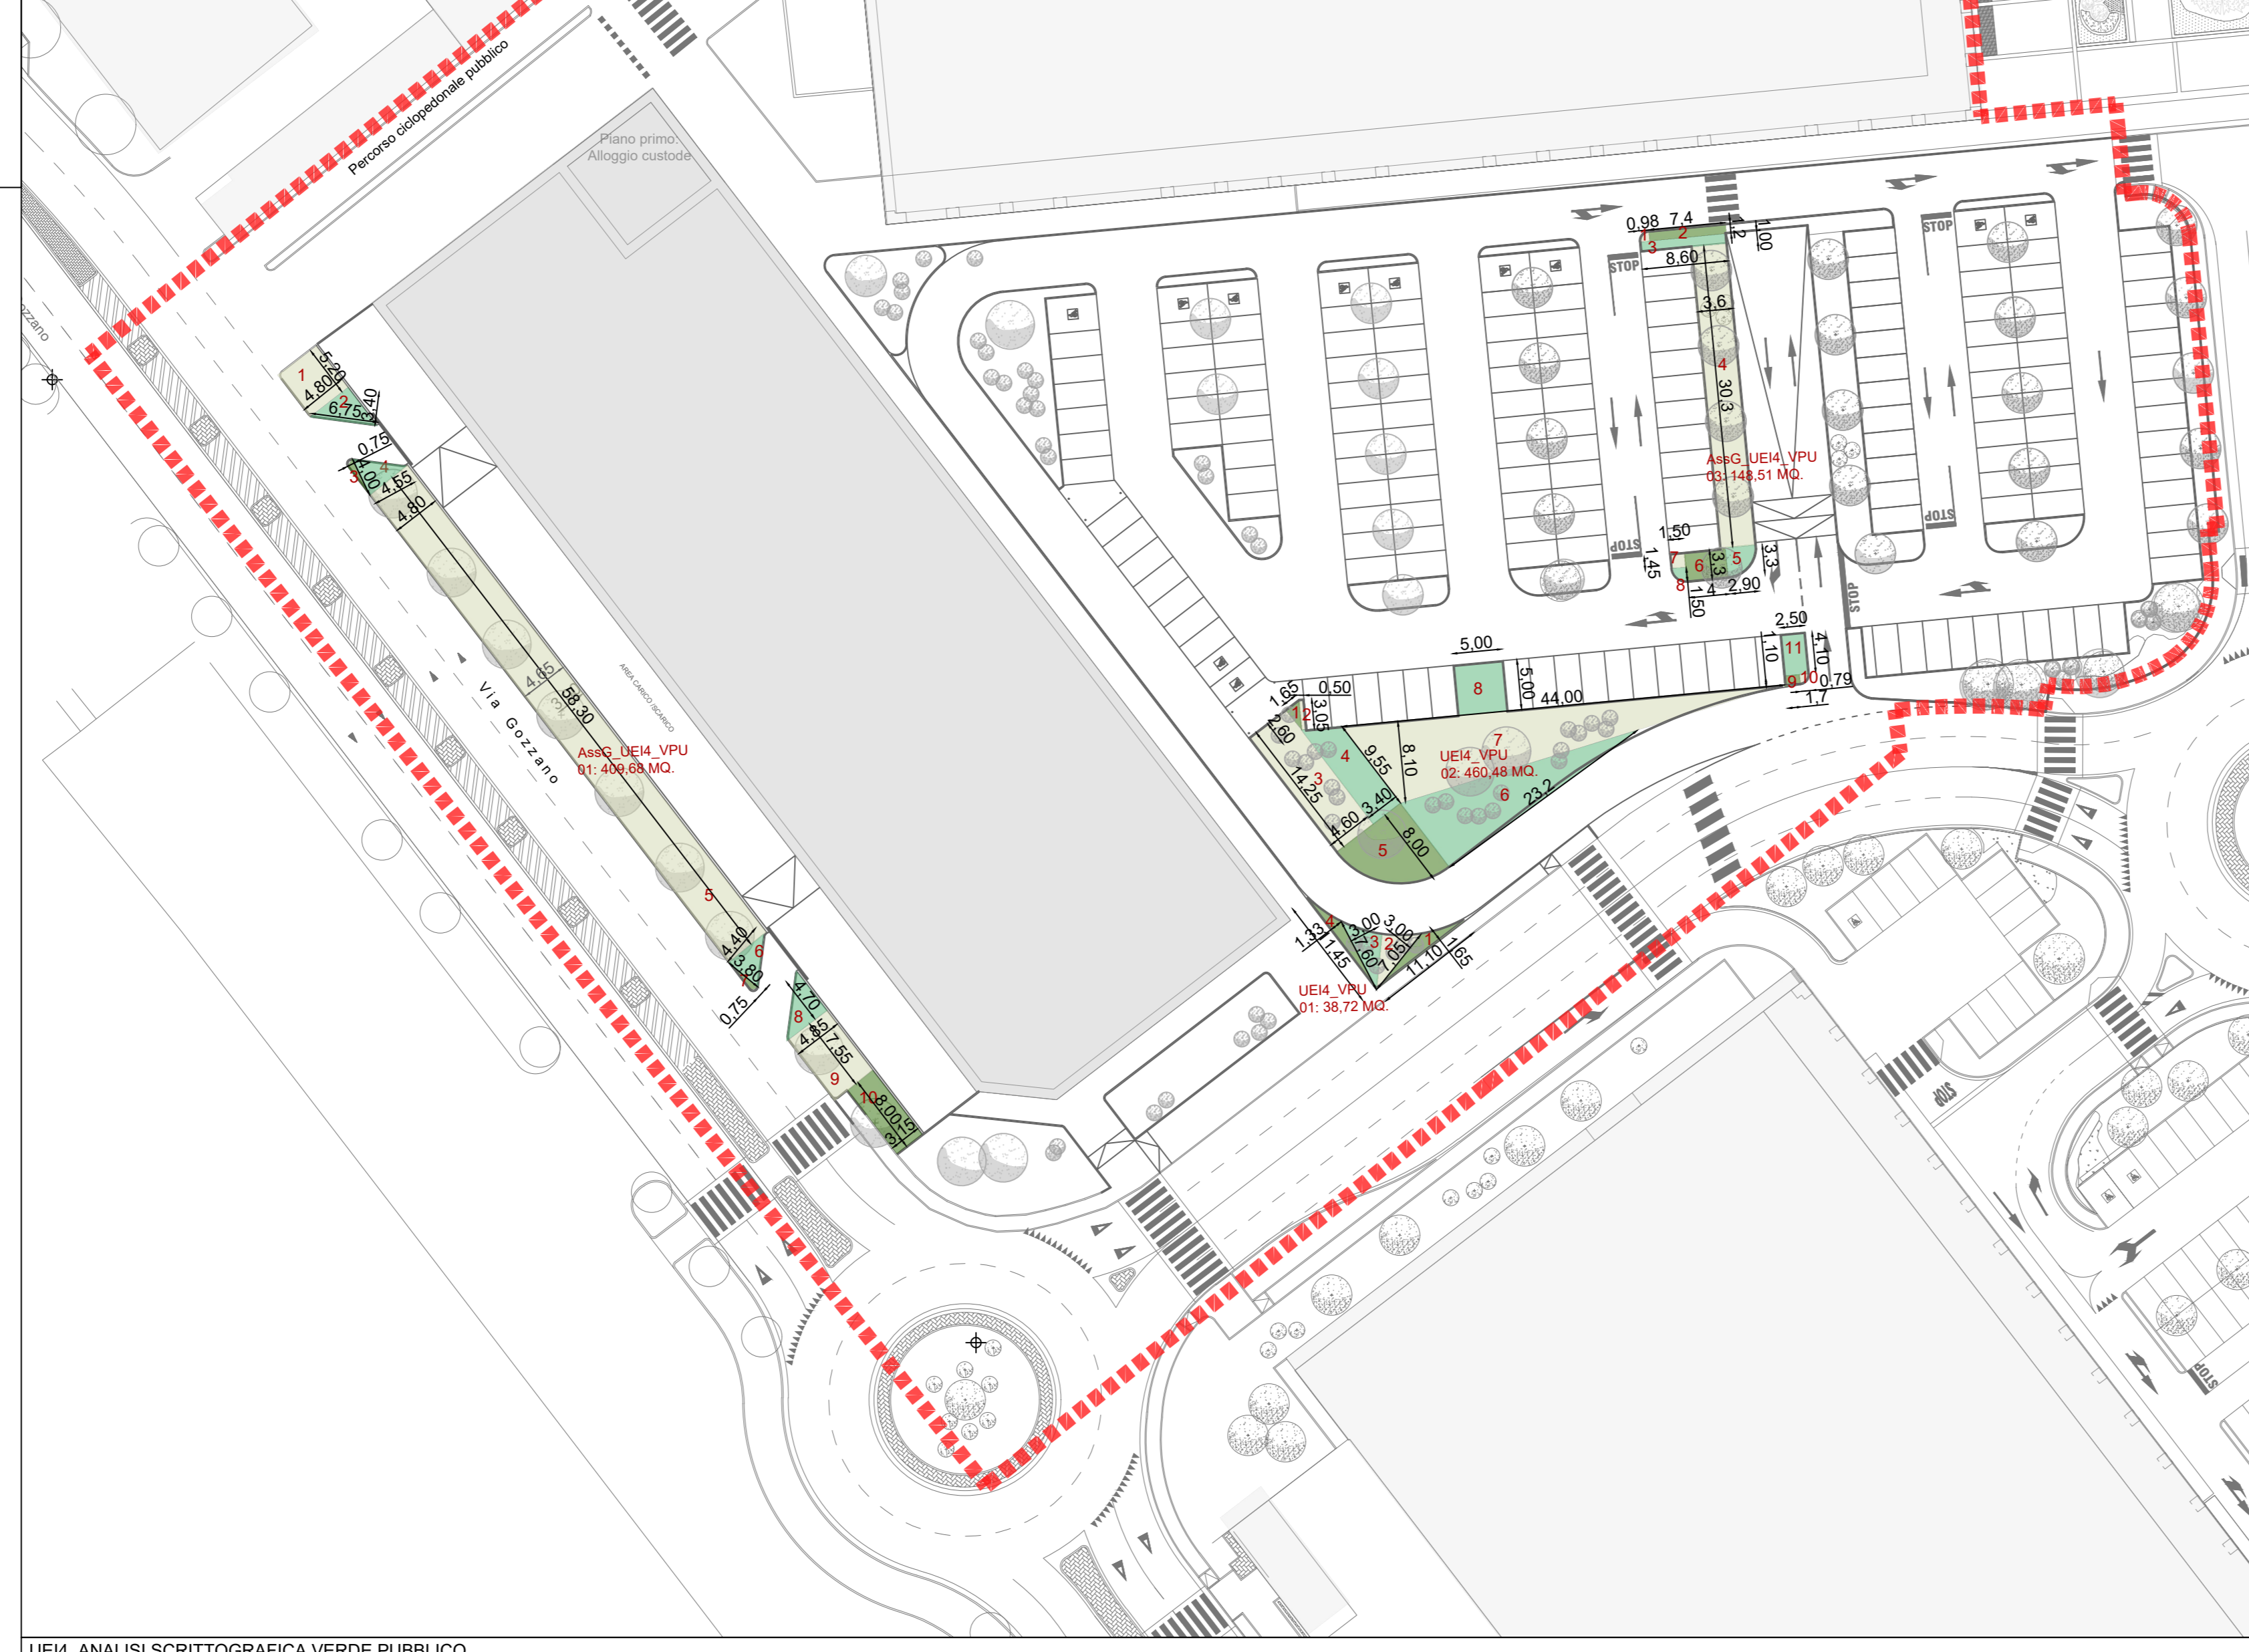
Percorso ciclopedonale pubblico

Piano primo:
Alloggio custode

ozzano

Via Gozzano

AREA CARICO/SCARICO

AssG_UEI4_VPU
01: 409,68 MQ.

1 4,80 5,20 2 6,75 3,40
0,75 4,00 3 4 4,55 4,80
58,30 4,65 5
4,40 6 3,80 7 0,75
4,70 8 4,85 7,55 9 10 8,00 3

AssG_UEI4_VPU
03: 148,51 MQ.

0,98 7,4 1 2 3 1,2 1,00 8,60 3,6 4 30,3
1,50 1,45 7 6 3,3 5 3,3 8 1,4 2,90 1,50

STOP
STOP
STOP
STOP
STOP

5,00 8 5,00 44,00
2,50 1,10 11 4,10 9 10 0,79 1,7
1,65 0,50 1 2 3,05 2,60 4 9,55 8,10 3 14,25 3,40 4,60 5 8,00 7 6 23,2

UEI4_VPU
02: 460,48 MQ.

4 3,00 3,00 1,33 1,45 3 7,60 2 1,05 1 11,10 1,65

UEI4_VPU
01: 38,72 MQ.

UEI4_ANALISI SCRITTOGRAFICA VERDE PUBBLICO